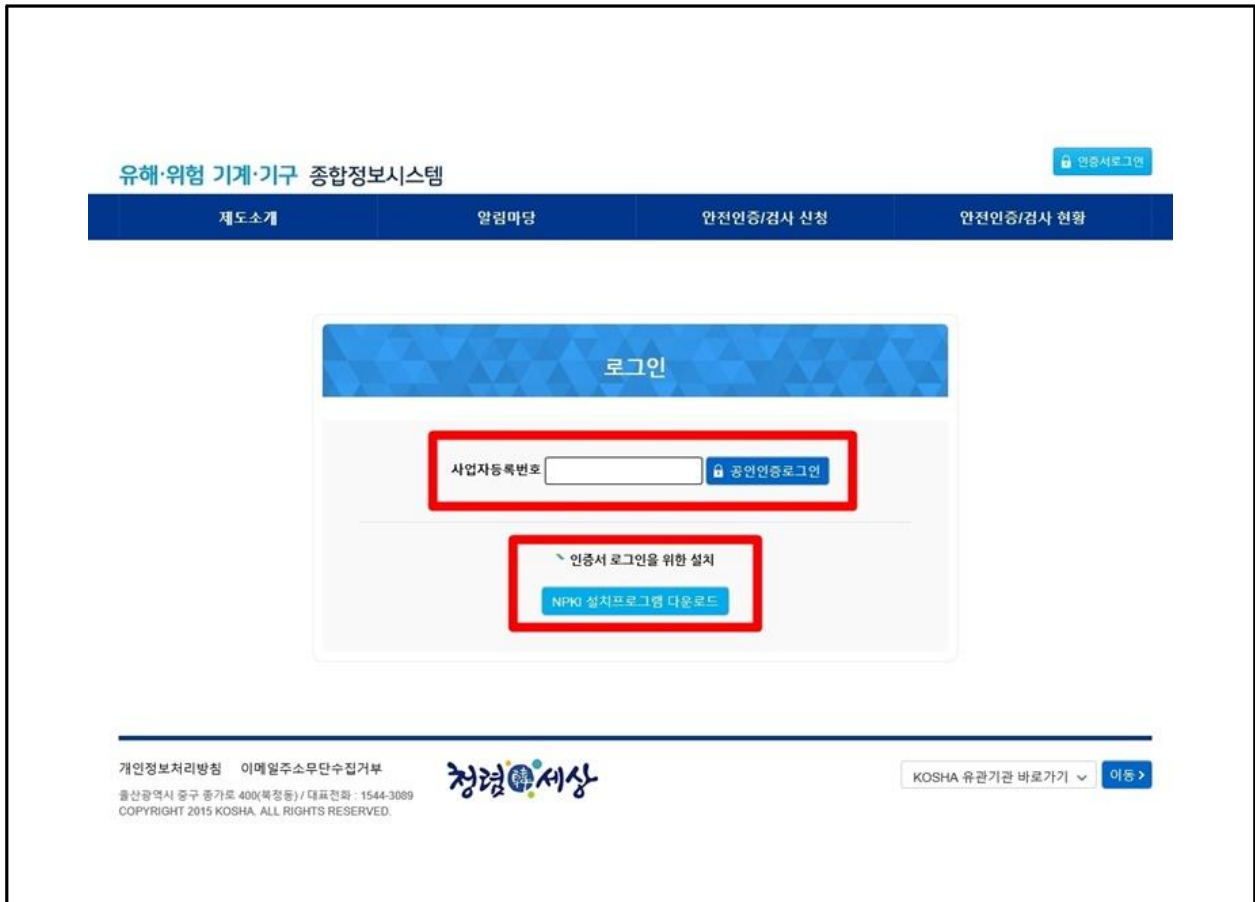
유해·위험 기계·기구 종합정보시스템

인증서로그인

제도소개
알림마당
안전인증/검사 신청
안전인증/검사 현황

로그인

사업자등록번호
공인인증로그인

인증서 로그인을 위한 설치
NPKI 설치프로그램 다운로드

개인정보처리방침 이메일주소무단수집거부
울산광역시 중구 종가로 400(북정동) / 대표전화 : 1544-3089
COPYRIGHT 2015 KOSHA. ALL RIGHTS RESERVED.

청렴韓세상

KOSHA 유관기관 바로가기
이동